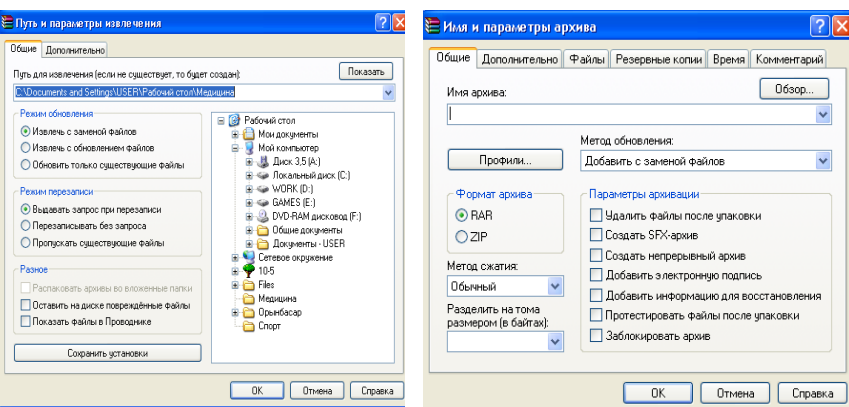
Путь и параметры извлечения

Общие | Дополнительно

Путь для извлечения (если не существует, то будет создан):

Показать

C:\Documents and Settings\USER\Рабочий стол\Медицина

Режим обновления
Извлечь с заменой файлов
Извлечь с обновлением файлов
Обновить только существующие файлы

Режим перезаписи
Выдавать запрос при перезаписи
Перезаписывать без запроса
Пропускать существующие файлы

Разное
Распаковать архивы во вложенные папки
Оставить на диске повреждённые файлы
Показать файлы в Проводнике

Сохранить установки

Рабочий стол
Мои документы
Мой компьютер
Диск 3,5 (A:)
Локальный диск (C:)
WORK (D:)
GAMES (E:)
DVD-RAM дисковод (F:)
Общие документы
Документы - USER
Сетевое окружение
10-5
Files
Медицина
Орынбасар
Спорт

OK | Отмена | Справка

Имя и параметры архива

Общие | Дополнительно | Файлы | Резервные копии | Время | Комментарий

Имя архива:

Обзор...

Метод обновления:

Профили...

Добавить с заменой файлов

Формат архива
RAR
ZIP

Параметры архивации
Удалить файлы после упаковки
Создать SFX-архив
Создать непрерывный архив
Добавить электронную подпись
Добавить информацию для восстановления
Протестировать файлы после упаковки
Заблокировать архив

Метод сжатия:
Обычный

Разделить на тома размером (в байтах):

OK | Отмена | Справка